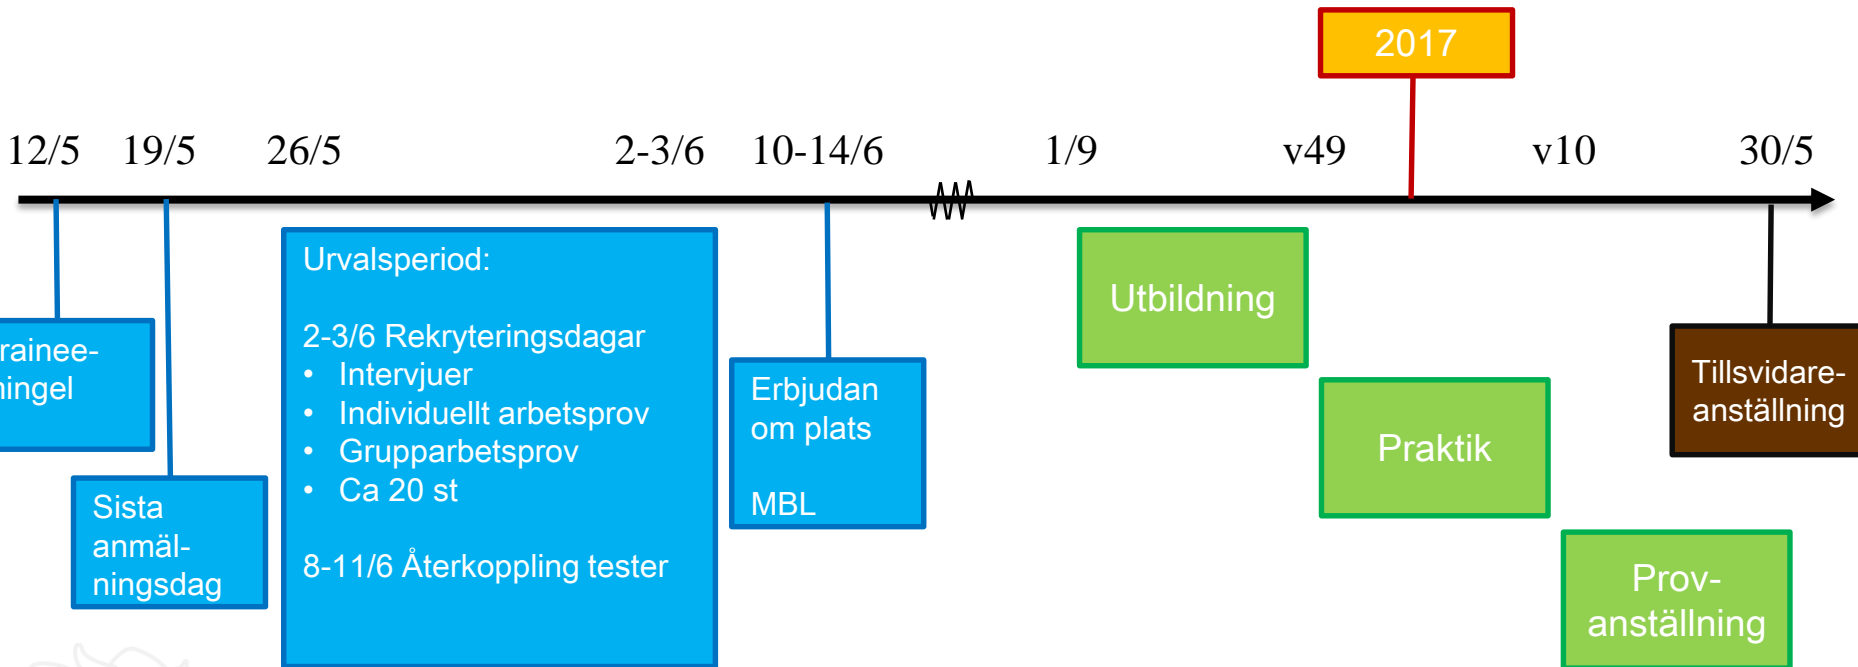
2017

12/5 19/5 26/5 2-3/6 10-14/6 1/9 v49 v10 30/5

rainee-
ingel

Sista anmälningsdag

Urvalsperiod:

2-3/6 Rekryteringsdagar
• Intervjuer
• Individuellt arbetsprov
• Grupparbetsprov
• Ca 20 st

8-11/6 Återkoppling tester

Erbjudan om plats

MBL

Utbildning

Praktik

Provanställning

Tillsvidareanställning